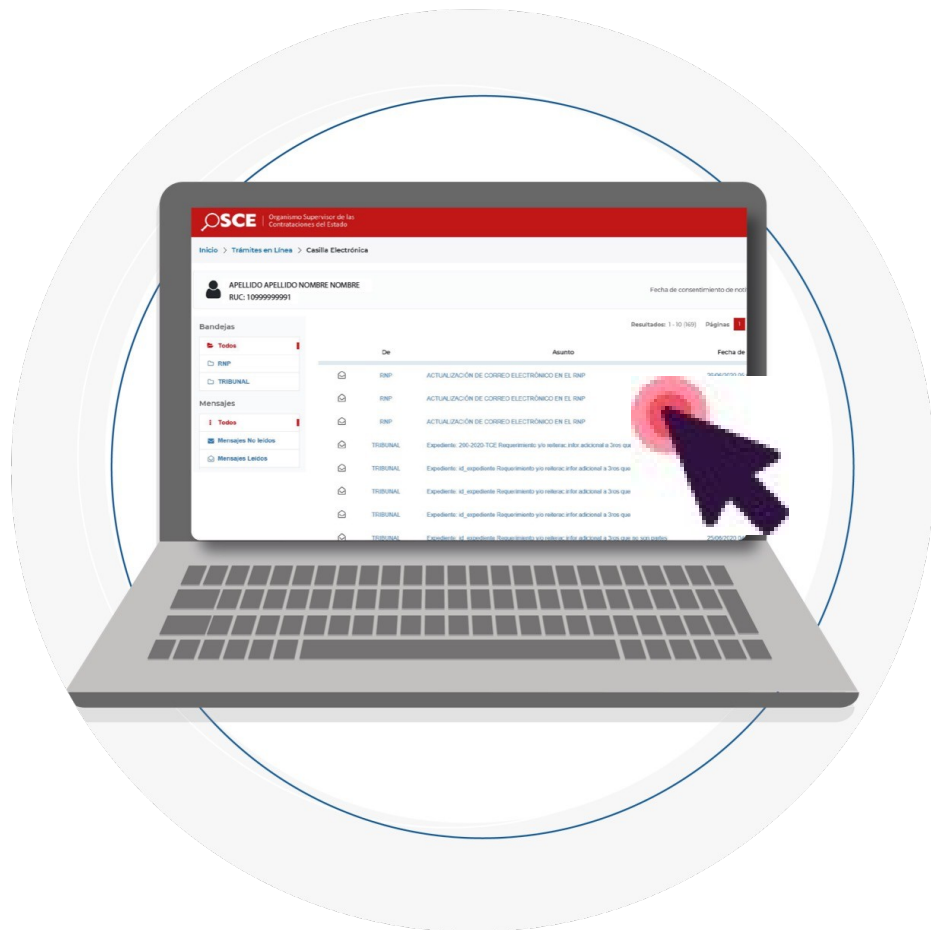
OSCE | Organismo Supervisor de las Contrataciones del Estado

Inicio > Trámites en Línea > Casilla Electrónica

APELLIDO APELLIDO NOMBRE NOMBRE
RUC: 10999999991

Fecha de consentimiento de noti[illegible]

Bandejas
Todos
RNP
TRIBUNAL

Mensajes
Todos
Mensajes No leídos
Mensajes Leídos

Resultados: 1 - 10 (169) Páginas 1

| | De | Asunto | Fecha de |
|---|---|---|---|
| | RNP | ACTUALIZACIÓN DE CORREO ELECTRÓNICO EN EL RNP | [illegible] |
| | RNP | ACTUALIZACIÓN DE CORREO ELECTRÓNICO EN EL RNP | |
| | RNP | ACTUALIZACIÓN DE CORREO ELECTRÓNICO EN EL RNP | |
| | TRIBUNAL | Expediente: 290-2020-TCE Requerimiento y/o reiterac.infor.adicional a 3ros que | |
| | TRIBUNAL | Expediente: id_expediente Requerimiento y/o reiterac.infor.adicional a 3ros que | |
| | TRIBUNAL | Expediente: id_expediente Requerimiento y/o reiterac.infor.adicional a 3ros que | |
| | TRIBUNAL | Expediente: id_expediente Requerimiento y/o reiterac.infor.adicional a 3ros que | |
| | TRIBUNAL | Expediente: id_expediente Requerimiento y/o reiterac.infor.adicional a 3ros que no son partes | 25/08/2020 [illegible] |